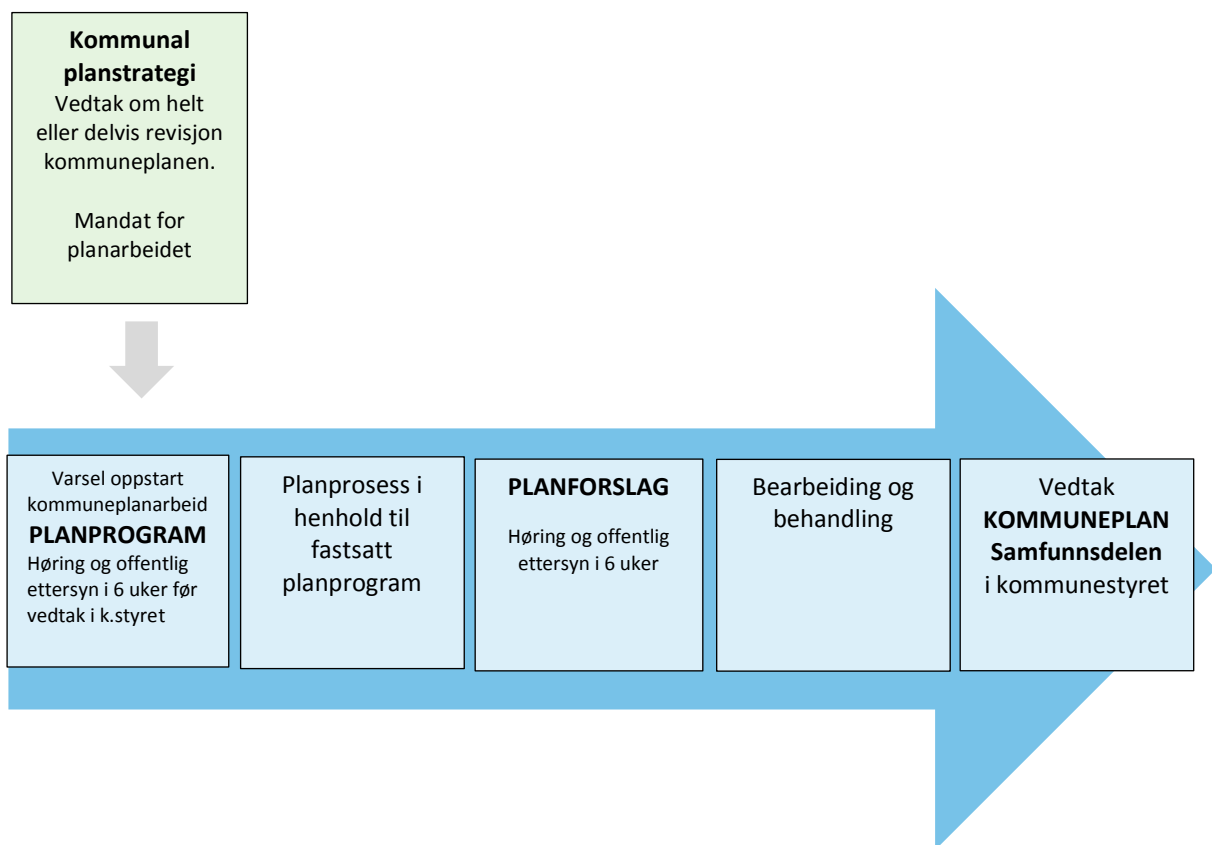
Kommunal planstrategi
Vedtak om helt eller delvis revisjon kommuneplanen.

Mandat for planarbeidet

Varsel oppstart kommuneplanarbeid
PLANPROGRAM
Høring og offentlig ettersyn i 6 uker før vedtak i k.styret

Planprosess i henhold til fastsatt planprogram

PLANFORSLAG
Høring og offentlig ettersyn i 6 uker

Bearbeiding og behandling

Vedtak
KOMMUNEPLAN
Samfunnsdelen
i kommunestyret